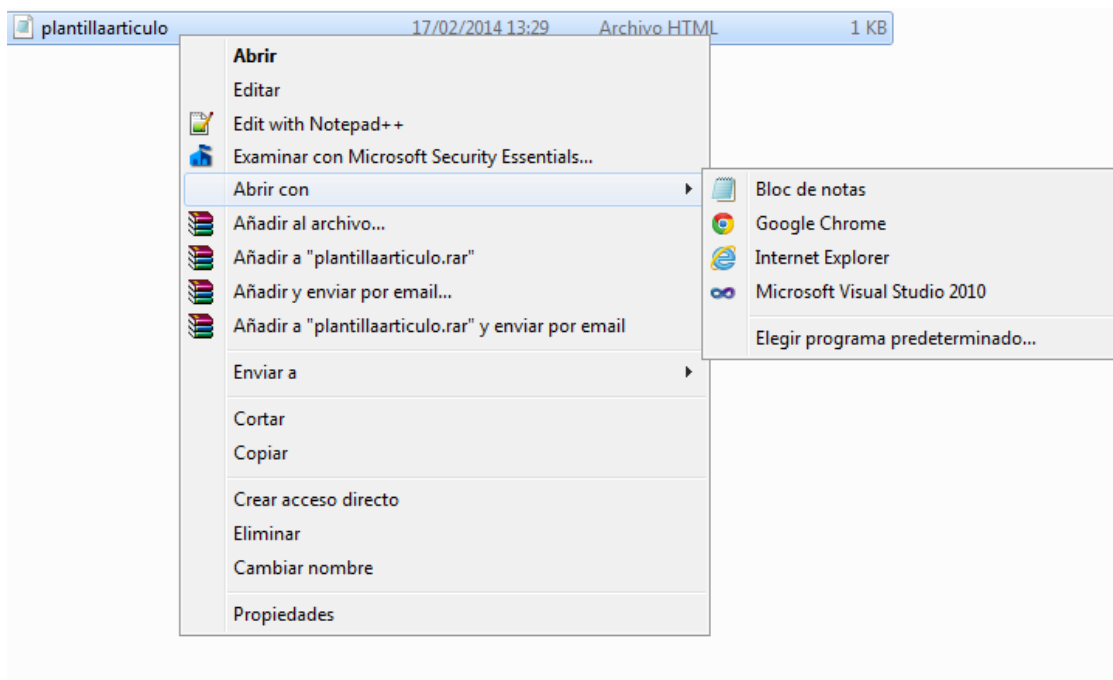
plantillaarticulo 17/02/2014 13:29 Archivo HTML 1 KB

Abrir
Editar
Edit with Notepad++
Examinar con Microsoft Security Essentials...
Abrir con
Añadir al archivo...
Añadir a "plantillaarticulo.rar"
Añadir y enviar por email...
Añadir a "plantillaarticulo.rar" y enviar por email

Enviar a

Cortar
Copiar

Crear acceso directo
Eliminar
Cambiar nombre

Propiedades

Bloc de notas
Google Chrome
Internet Explorer
Microsoft Visual Studio 2010

Elegir programa predeterminado...